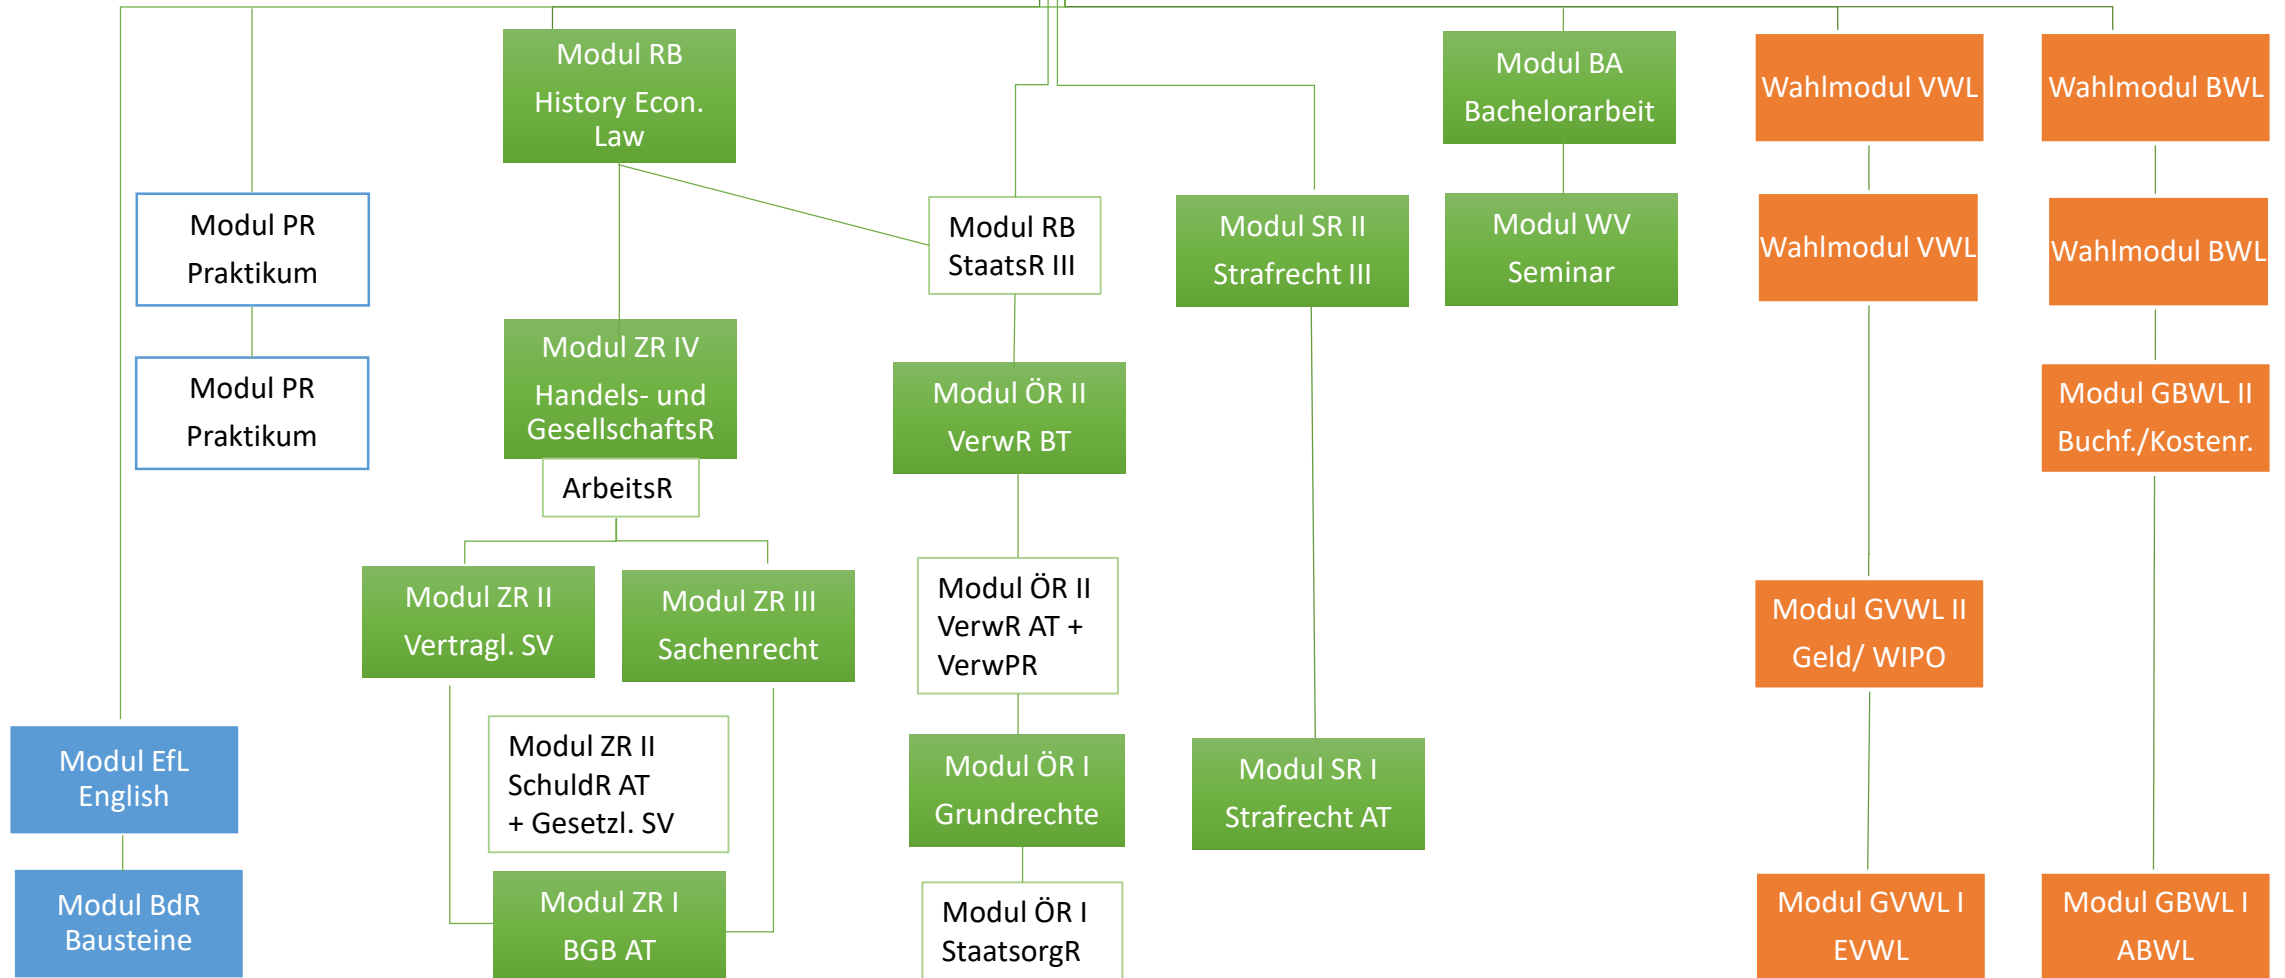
Modul RB
History Econ. Law

Modul BA
Bachelorarbeit

Wahlmodul VWL

Wahlmodul BWL

Modul PR
Praktikum

Modul RB
StaatsR III

Modul SR II
Strafrecht III

Modul WV
Seminar

Wahlmodul VWL

Wahlmodul BWL

Modul PR
Praktikum

Modul ZR IV
Handels- und GesellschaftsR

ArbeitsR

Modul ÖR II
VerwR BT

Modul GBWL II
Buchf./Kostenr.

Modul ZR II
Vertragl. SV

Modul ZR III
Sachenrecht

Modul ÖR II
VerwR AT + VerwPR

Modul GVWL II
Geld/ WIPO

Modul EfL
English

Modul ZR II
SchuldR AT + Gesetzl. SV

Modul ÖR I
Grundrechte

Modul SR I
Strafrecht AT

Modul BdR
Bausteine

Modul ZR I
BGB AT

Modul ÖR I
StaatsorgR

Modul GVWL I
EVWL

Modul GBWL I
ABWL